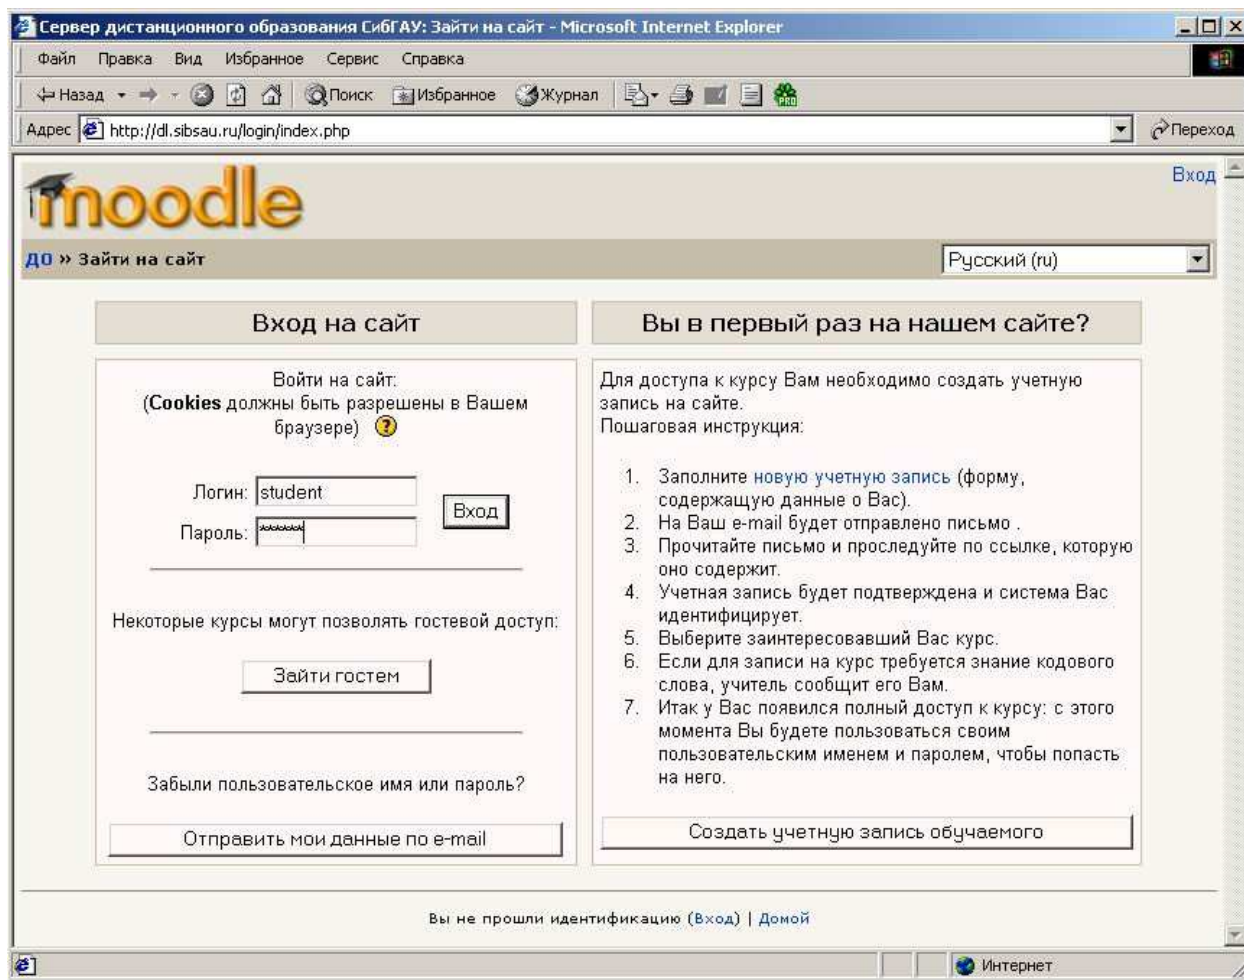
Сервер дистанционного образования СибГАУ: Зайти на сайт - Microsoft Internet Explorer

Файл Правка Вид Избранное Сервис Справка

Назад Поиск Избранное Журнал

Адрес http://dl.sibsau.ru/login/index.php Переход

moodle

Вход

ДО » Зайти на сайт

Русский (ru)

Вход на сайт

Войти на сайт:
(**Cookies** должны быть разрешены в Вашем браузере)

Логин: student
Пароль: ******
Вход

Некоторые курсы могут позволять гостевой доступ:

Зайти гостем

Забыли пользовательское имя или пароль?

Отправить мои данные по e-mail

Вы в первый раз на нашем сайте?

Для доступа к курсу Вам необходимо создать учетную запись на сайте.
Пошаговая инструкция:

1. Заполните новую учетную запись (форму, содержащую данные о Вас).
2. На Ваш e-mail будет отправлено письмо .
3. Прочитайте письмо и проследуйте по ссылке, которую оно содержит.
4. Учетная запись будет подтверждена и система Вас идентифицирует.
5. Выберите заинтересовавший Вас курс.
6. Если для записи на курс требуется знание кодового слова, учитель сообщит его Вам.
7. Итак у Вас появился полный доступ к курсу: с этого момента Вы будете пользоваться своим пользовательским именем и паролем, чтобы попасть на него.

Создать учетную запись обучаемого

Вы не прошли идентификацию (Вход) | Домой

Интернет